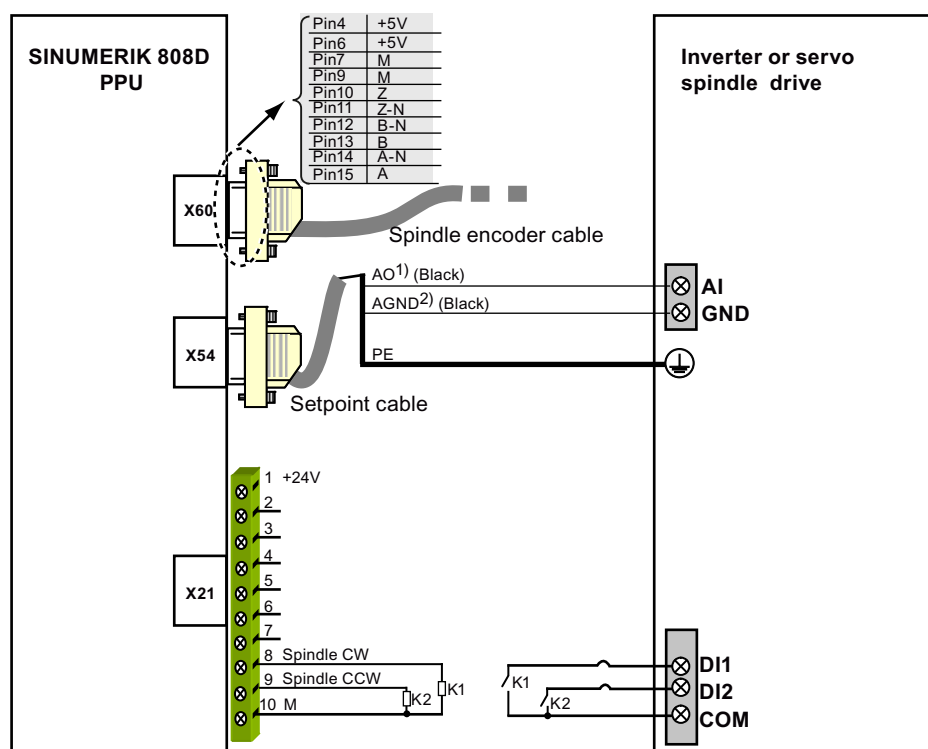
SINUMERIK 808D PPU

| Pin4 | +5V |
|---|---|
| Pin6 | +5V |
| Pin7 | M |
| Pin9 | M |
| Pin10 | Z |
| Pin11 | Z-N |
| Pin12 | B-N |
| Pin13 | B |
| Pin14 | A-N |
| Pin15 | A |

Inverter or servo spindle drive

X60

Spindle encoder cable

AO$^{1)}$ (Black)

AGND$^{2)}$ (Black)

AI

GND

X54

PE

Setpoint cable

1 +24V
2
3
4
5
6
7
8 Spindle CW
9 Spindle CCW
10 M

X21

K1
K2
K1
K2

DI1
DI2
COM